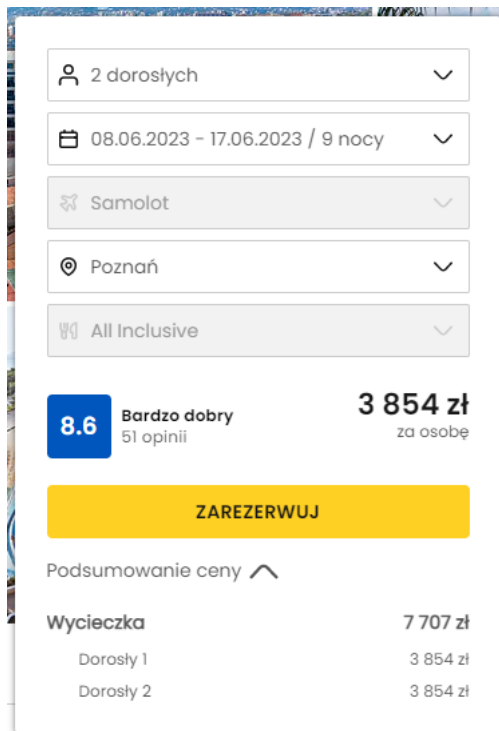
2 dorosłych

08.06.2023 - 17.06.2023 / 9 nocy

Samolot

Poznań

All Inclusive

8.6

Bardzo dobry
51 opinii

3 854 zł
za osobę

ZAREZERWUJ

Podsumowanie ceny

| Wycieczka | 7 707 zł |
|---|---|
| Dorosły 1 | 3 854 zł |
| Dorosły 2 | 3 854 zł |